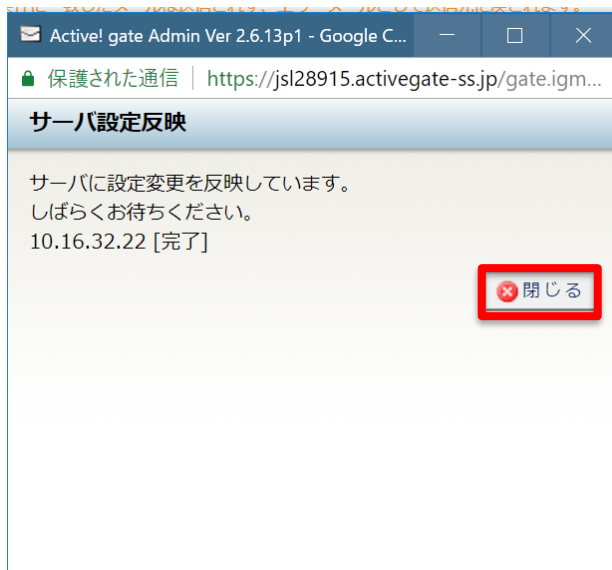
Active! gate Admin Ver 2.6.13p1 - Google C...

保護された通信 | https://jsl28915.activegate-ss.jp/gate.igm...

サーバ設定反映

サーバに設定変更を反映しています。
しばらくお待ちください。
10.16.32.22 [完了]

閉じる